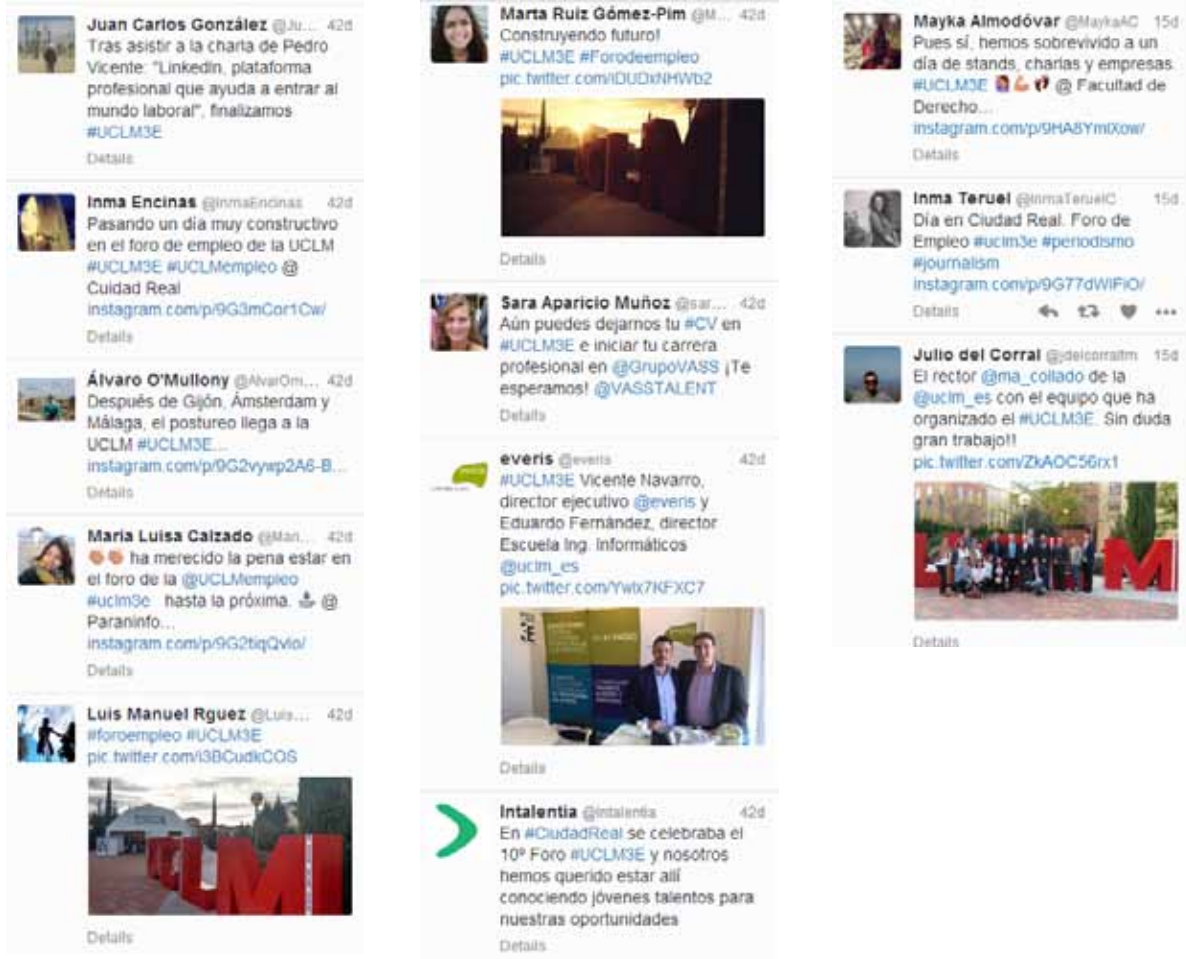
Juan Carlos González @Ju... 42d
Tras asistir a la charla de Pedro Vicente: "Linkedin, plataforma profesional que ayuda a entrar al mundo laboral", finalizamos #UCLM3E
Details

Inma Encinas @InmaEncinas 42d
Pasando un día muy constructivo en el foro de empleo de la UCLM #UCLM3E #UCLMempleo @ Cuidad Real instagram.com/p/9G3mCor1Cw/
Details

Álvaro O'Mullony @AlvarOm... 42d
Después de Gijón, Ámsterdam y Málaga, el postureo llega a la UCLM #UCLM3E... instagram.com/p/9G2vywp2A6-B...
Details

Maria Luisa Calzado @Mari... 42d
ha merecido la pena estar en el foro de la @UCLMempleo #uclm3e hasta la próxima. @ Paraninfo... instagram.com/p/9G2tiqQvio/
Details

Luis Manuel Rguez @Luis... 42d
#foroempleo #UCLM3E pic.twitter.com/i3BCudkCOS
Details

Marta Ruiz Gómez-Pim @M... 42d
Construyendo futuro! #UCLM3E #Forodeempleo pic.twitter.com/iDUDxNHWb2
Details

Sara Aparicio Muñoz @sar... 42d
Aún puedes dejarnos tu #CV en #UCLM3E e iniciar tu carrera profesional en @GrupoVASS ¡Te esperamos! @VASSTALENT
Details

everis @everis 42d
#UCLM3E Vicente Navarro, director ejecutivo @everis y Eduardo Fernández, director Escuela Ing. Informáticos @uclm_es pic.twitter.com/Ywix7KFXC7
Details

Intalentia @intalentia 42d
En #CiudadReal se celebraba el 10º Foro #UCLM3E y nosotros hemos querido estar allí conociendo jóvenes talentos para nuestras oportunidades
Details

Mayka Almodóvar @MaykaAC 15d
Pues sí, hemos sobrevivido a un día de stands, charlas y empresas. #UCLM3E @ Facultad de Derecho... instagram.com/p/9HA8YmIXow/
Details

Inma Teruel @InmaTeruelC 15d
Día en Ciudad Real. Foro de Empleo #uclm3e #periodismo #journalism instagram.com/p/9G77dWIFiO/
Details

Julio del Corral @jdelcorralm 15d
El rector @ma_collado de la @uclm_es con el equipo que ha organizado el #UCLM3E. Sin duda gran trabajo!! pic.twitter.com/ZkAOC56rx1
Details